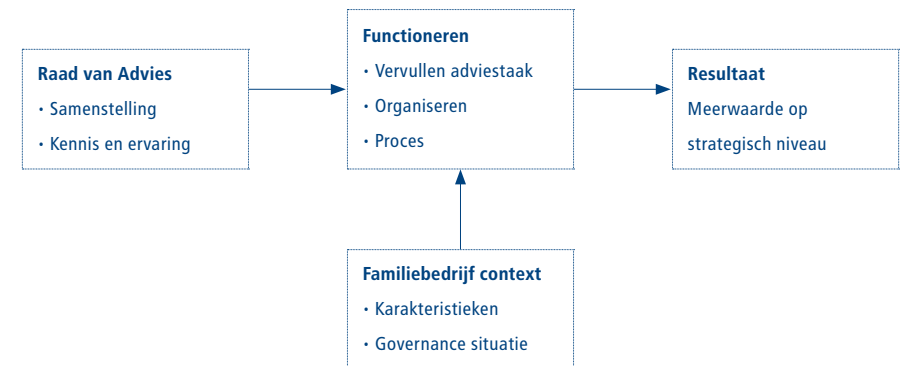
Raad van Advies
• Samenstelling
• Kennis en ervaring

Functioneren
• Vervullen adviestaak
• Organiseren
• Proces

Resultaat
Meerwaarde op strategisch niveau

Familiebedrijf context
• Karakteristieken
• Governance situatie